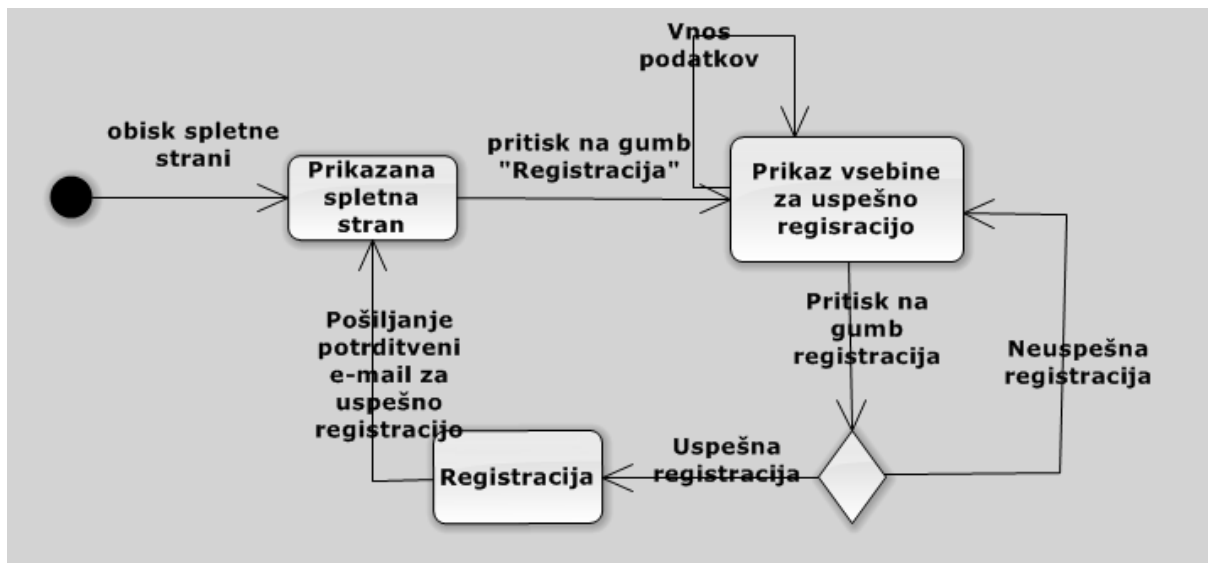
Vnos podatkov

obisk spletne strani

Prikazana spletna stran

pritisk na gumb "Registracija"

Prikaz vsebine za uspešno regisracijo

Pritisk na gumb registracija

Neuspešna registracija

Pošiljanje potrditveni e-mail za uspešno registracijo

Uspešna registracija

Registracija